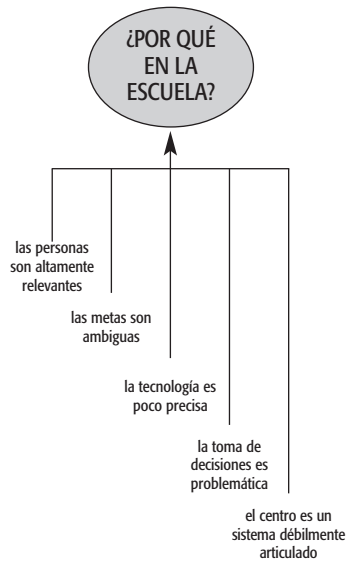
¿POR QUÉ EN LA ESCUELA?

las personas son altamente relevantes

las metas son ambiguas

la tecnología es poco precisa

la toma de decisiones es problemática

el centro es un sistema débilmente articulado